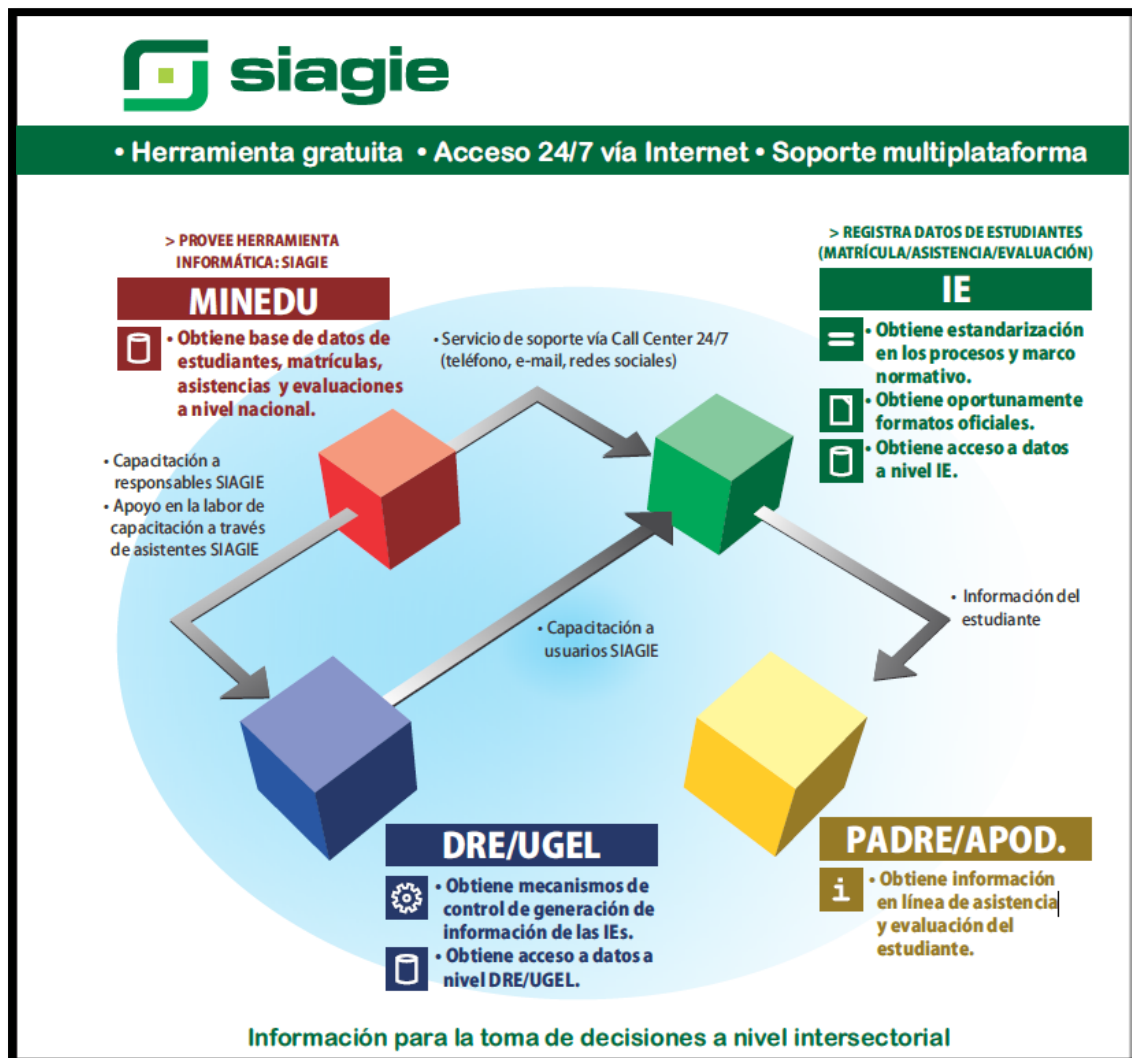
siagie

• Herramienta gratuita • Acceso 24/7 vía Internet • Soporte multiplataforma

> PROVEE HERRAMIENTA INFORMÁTICA: SIAGIE

MINEDU

• Obtiene base de datos de estudiantes, matrículas, asistencias y evaluaciones a nivel nacional.

• Servicio de soporte vía Call Center 24/7 (teléfono, e-mail, redes sociales)

> REGISTRA DATOS DE ESTUDIANTES (MATRÍCULA/ASISTENCIA/EVALUACIÓN)

IE

• Obtiene estandarización en los procesos y marco normativo.

• Obtiene oportunamente formatos oficiales.

• Obtiene acceso a datos a nivel IE.

• Capacitación a responsables SIAGIE

• Apoyo en la labor de capacitación a través de asistentes SIAGIE

• Información del estudiante

• Capacitación a usuarios SIAGIE

DRE/UGEL

• Obtiene mecanismos de control de generación de información de las IEs.

• Obtiene acceso a datos a nivel DRE/UGEL.

PADRE/APOD.

• Obtiene información en línea de asistencia y evaluación del estudiante.

Información para la toma de decisiones a nivel intersectorial